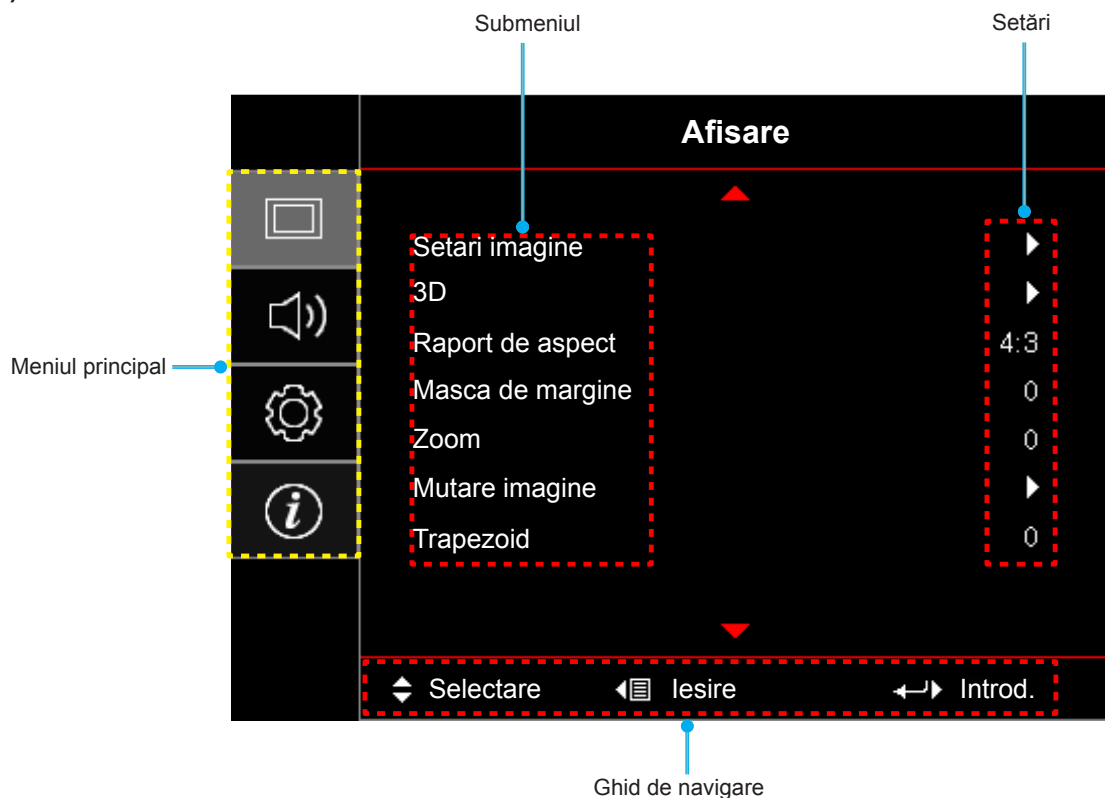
Submeniul

Setări

Afisare

Meniul principal

| | |
|---|---|
| Setari imagine | ▶ |
| 3D | ▶ |
| Raport de aspect | 4:3 |
| Masca de margine | 0 |
| Zoom | 0 |
| Mutare imagine | ▶ |
| Trapezoid | 0 |

Selectare Iesire Introd.

Ghid de navigare